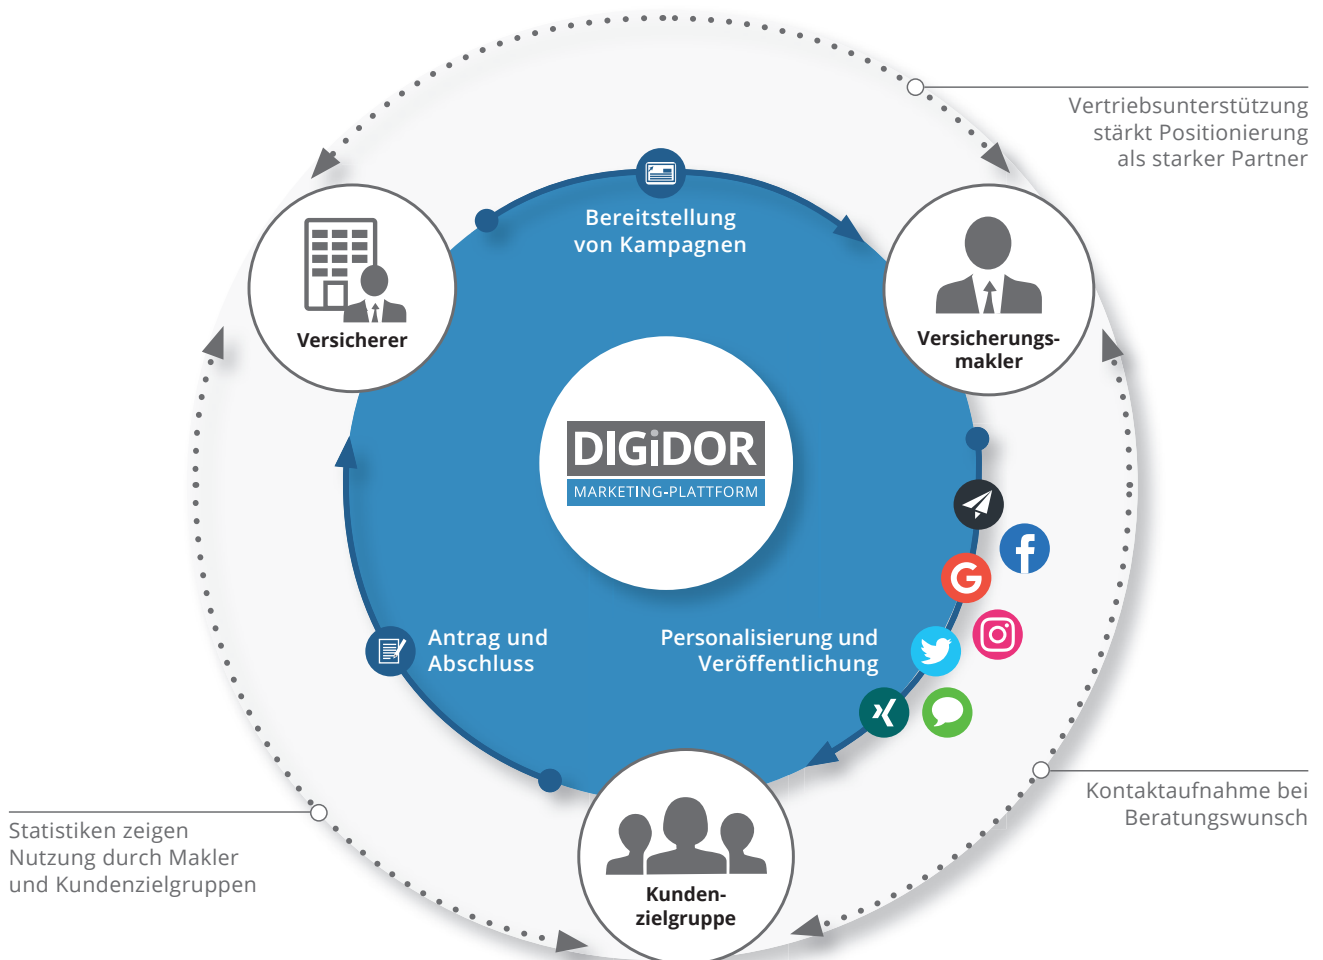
Vertriebsunterstützung stärkt Positionierung als starker Partner

Bereitstellung von Kampagnen

Versicherer

Versicherungsmakler

DIGiDOR
MARKETING-PLATTFORM

Antrag und Abschluss

Personalisierung und Veröffentlichung

Kontaktaufnahme bei Beratungswunsch

Statistiken zeigen Nutzung durch Makler und Kundenzielgruppen

Kundenzielgruppe